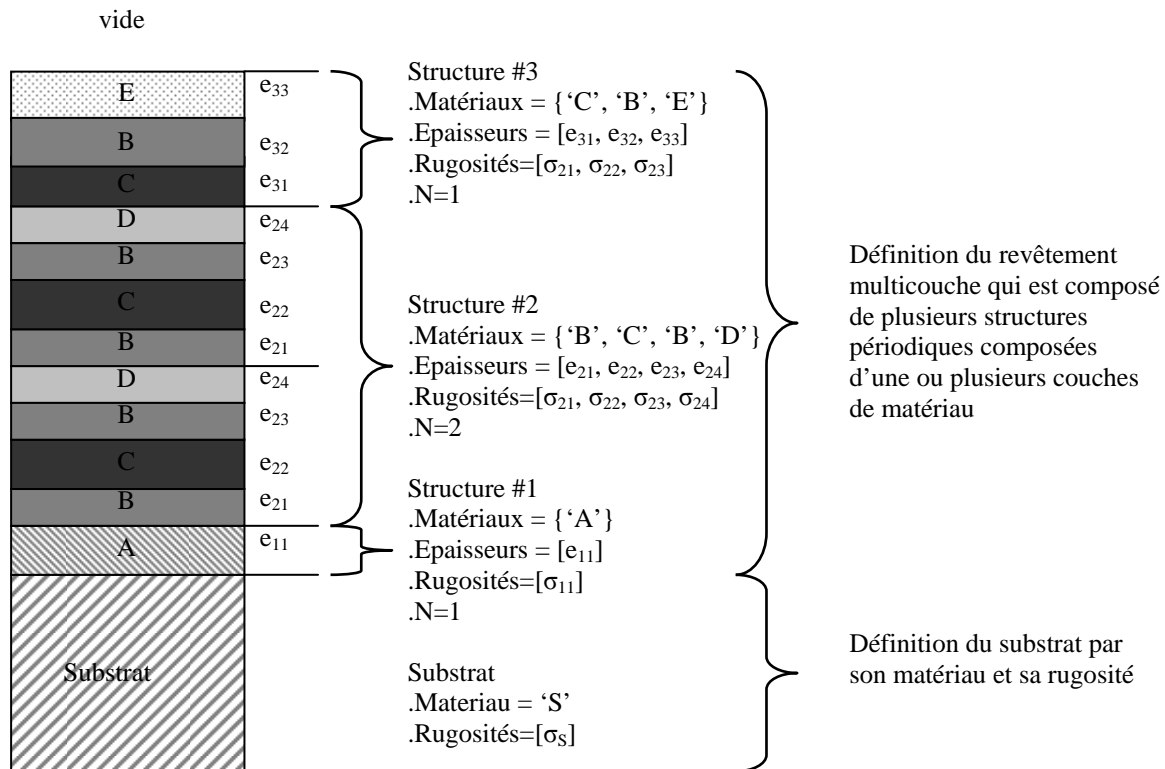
vide

E
B
C
D
B
C
B
D
B
C
B
A
Substrat

$e_{33}$
$e_{32}$
$e_{31}$
$e_{24}$
$e_{23}$
$e_{22}$
$e_{21}$
$e_{24}$
$e_{23}$
$e_{22}$
$e_{21}$
$e_{11}$

Structure #3
.Matériaux = { 'C', 'B', 'E'}
.Epaisseurs = [$e_{31}$, $e_{32}$, $e_{33}$]
.Rugosités=[$\sigma_{21}$, $\sigma_{22}$, $\sigma_{23}$]
.N=1

Structure #2
.Matériaux = { 'B', 'C', 'B', 'D'}
.Epaisseurs = [$e_{21}$, $e_{22}$, $e_{23}$, $e_{24}$]
.Rugosités=[$\sigma_{21}$, $\sigma_{22}$, $\sigma_{23}$, $\sigma_{24}$]
.N=2

Structure #1
.Matériaux = { 'A'}
.Epaisseurs = [$e_{11}$]
.Rugosités=[$\sigma_{11}$]
.N=1

Substrat
.Materiau = 'S'
.Rugosités=[$\sigma_S$]

Définition du revêtement multicouche qui est composé de plusieurs structures périodiques composées d'une ou plusieurs couches de matériau

Définition du substrat par son matériau et sa rugosité